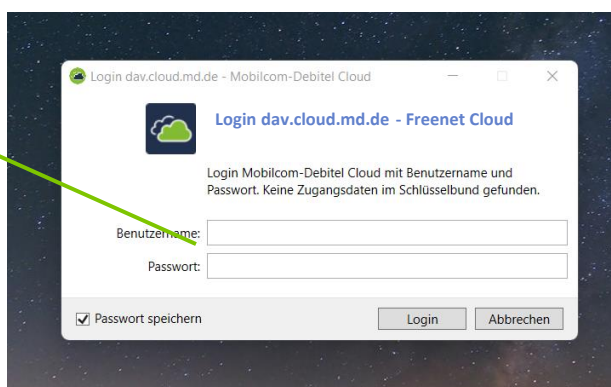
Login dav.cloud.md.de - Mobilcom-Debitel Cloud

Login dav.cloud.md.de - Freenet Cloud

Login Mobilcom-Debitel Cloud mit Benutzername und Passwort. Keine Zugangsdaten im Schlüsselbund gefunden.

Benutzername:

Passwort:

Passwort speichern

Login

Abbrechen